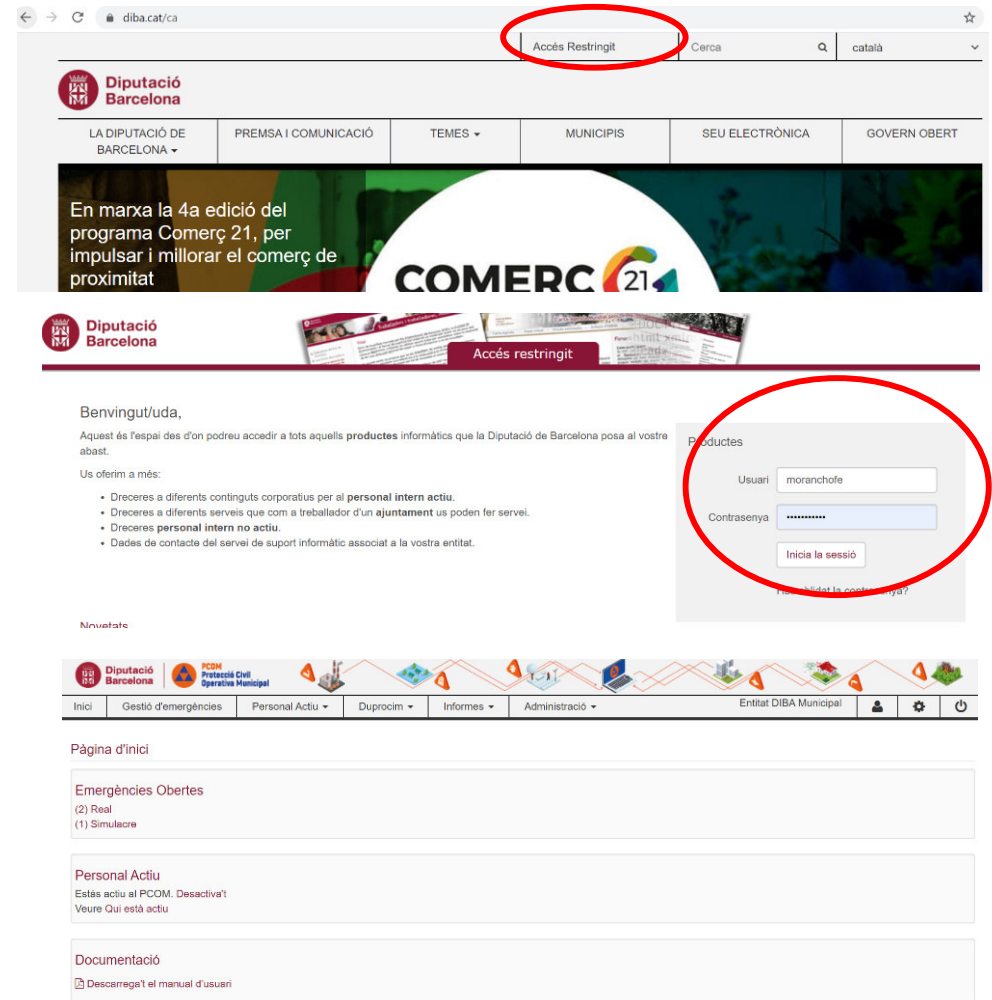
diba.cat/ca

Accés Restringit
Cerca
català

Diputació Barcelona

LA DIPUTACIÓ DE BARCELONA
PREMSA I COMUNICACIÓ
TEMES
MUNICIPIS
SEU ELECTRÒNICA
GOVERN OBERT

En marxa la 4a edició del programa Comerç 21, per impulsar i millorar el comerç de proximitat

COMERC 21

Diputació Barcelona

Accés restringit

Benvingut/uda,

Aquest és l'espai des d'on podreu accedir a tots aquells **productes** informàtics que la Diputació de Barcelona posa al vostre abast.

Us oferim a més:

- Dreceres a diferents continguts corporatius per al **personal intern actiu**.
- Dreceres a diferents serveis que com a treballador d'un **ajuntament** us poden fer servei.
- Dreceres **personal intern no actiu**.
- Dades de contacte del servei de suport informàtic associat a la vostra entitat.

Novetats

Productes

Usuari moranchofe

Contrasenya ••••••••••••

Inicia la sessió

Ha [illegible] oblidat la contrasenya?

Diputació Barcelona
PCOM Protecció Civil Operativa Municipal

Inici | Gestió d'emergències | Personal Actiu | Duprocim | Informes | Administració | Entitat DIBA Municipal

Pàgina d'inici

Emergències Obertes
(2) Real
(1) Simulacre

Personal Actiu
Estàs actiu al PCOM. Desactiva't
Veure Qui està actiu

Documentació
Descarrega't el manual d'usuari